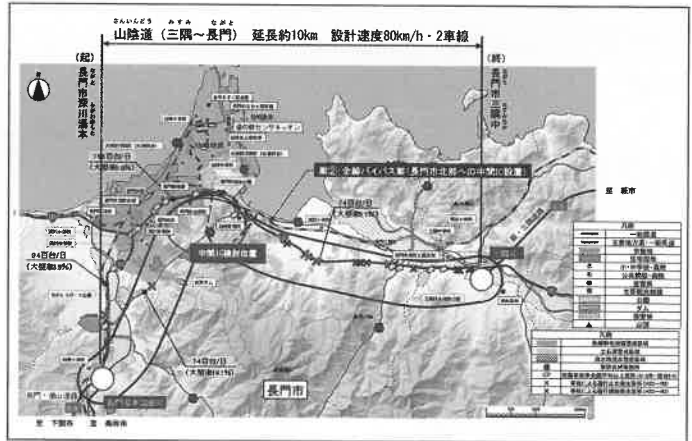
さんいんどう みすみ ながと
山陰道（三隅～長門） 延長約10km 設計速度80km/h・2車線

(起)
ながと ふかわゆもと
長門市深川湯本

(終)
長門市三隅中

第2：全線バイパス案（長門市北部へIC設置）

中間IC検討位置

14百台/日
(大型車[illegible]%)

14百台/日
(大型車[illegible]%)

94百台/日
(大型車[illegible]%)

14百台/日
(大型車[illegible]%)

長門市

至 萩市

至 下関市 至 美祢市

凡例

凡例